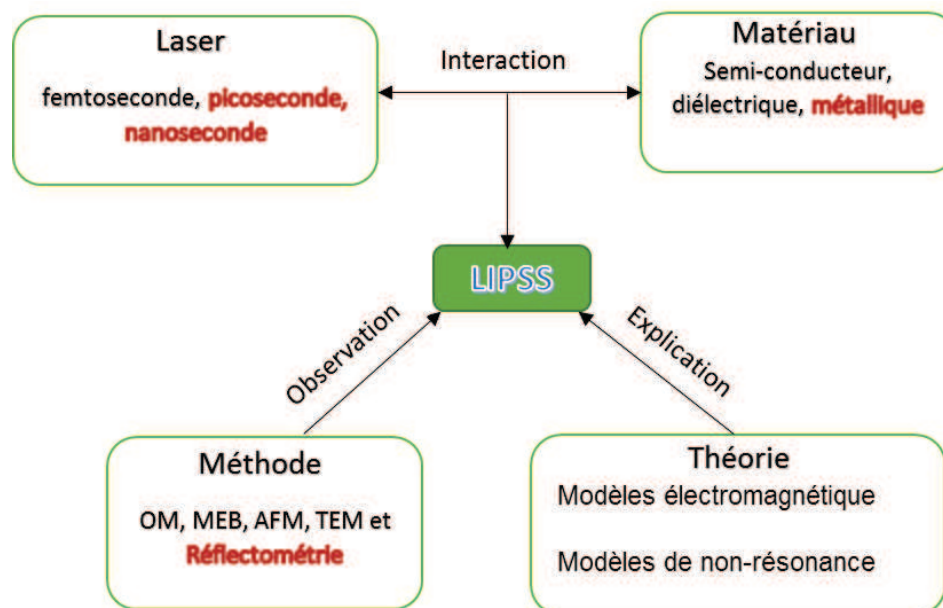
Laser
femtoseconde, picoseconde, nanoseconde

Interaction

Matériau
Semi-conducteur, diélectrique, métallique

LIPSS

Observation

Explication

Méthode
OM, MEB, AFM, TEM et Réflectométrie

Théorie
Modèles électromagnétique

Modèles de non-résonance